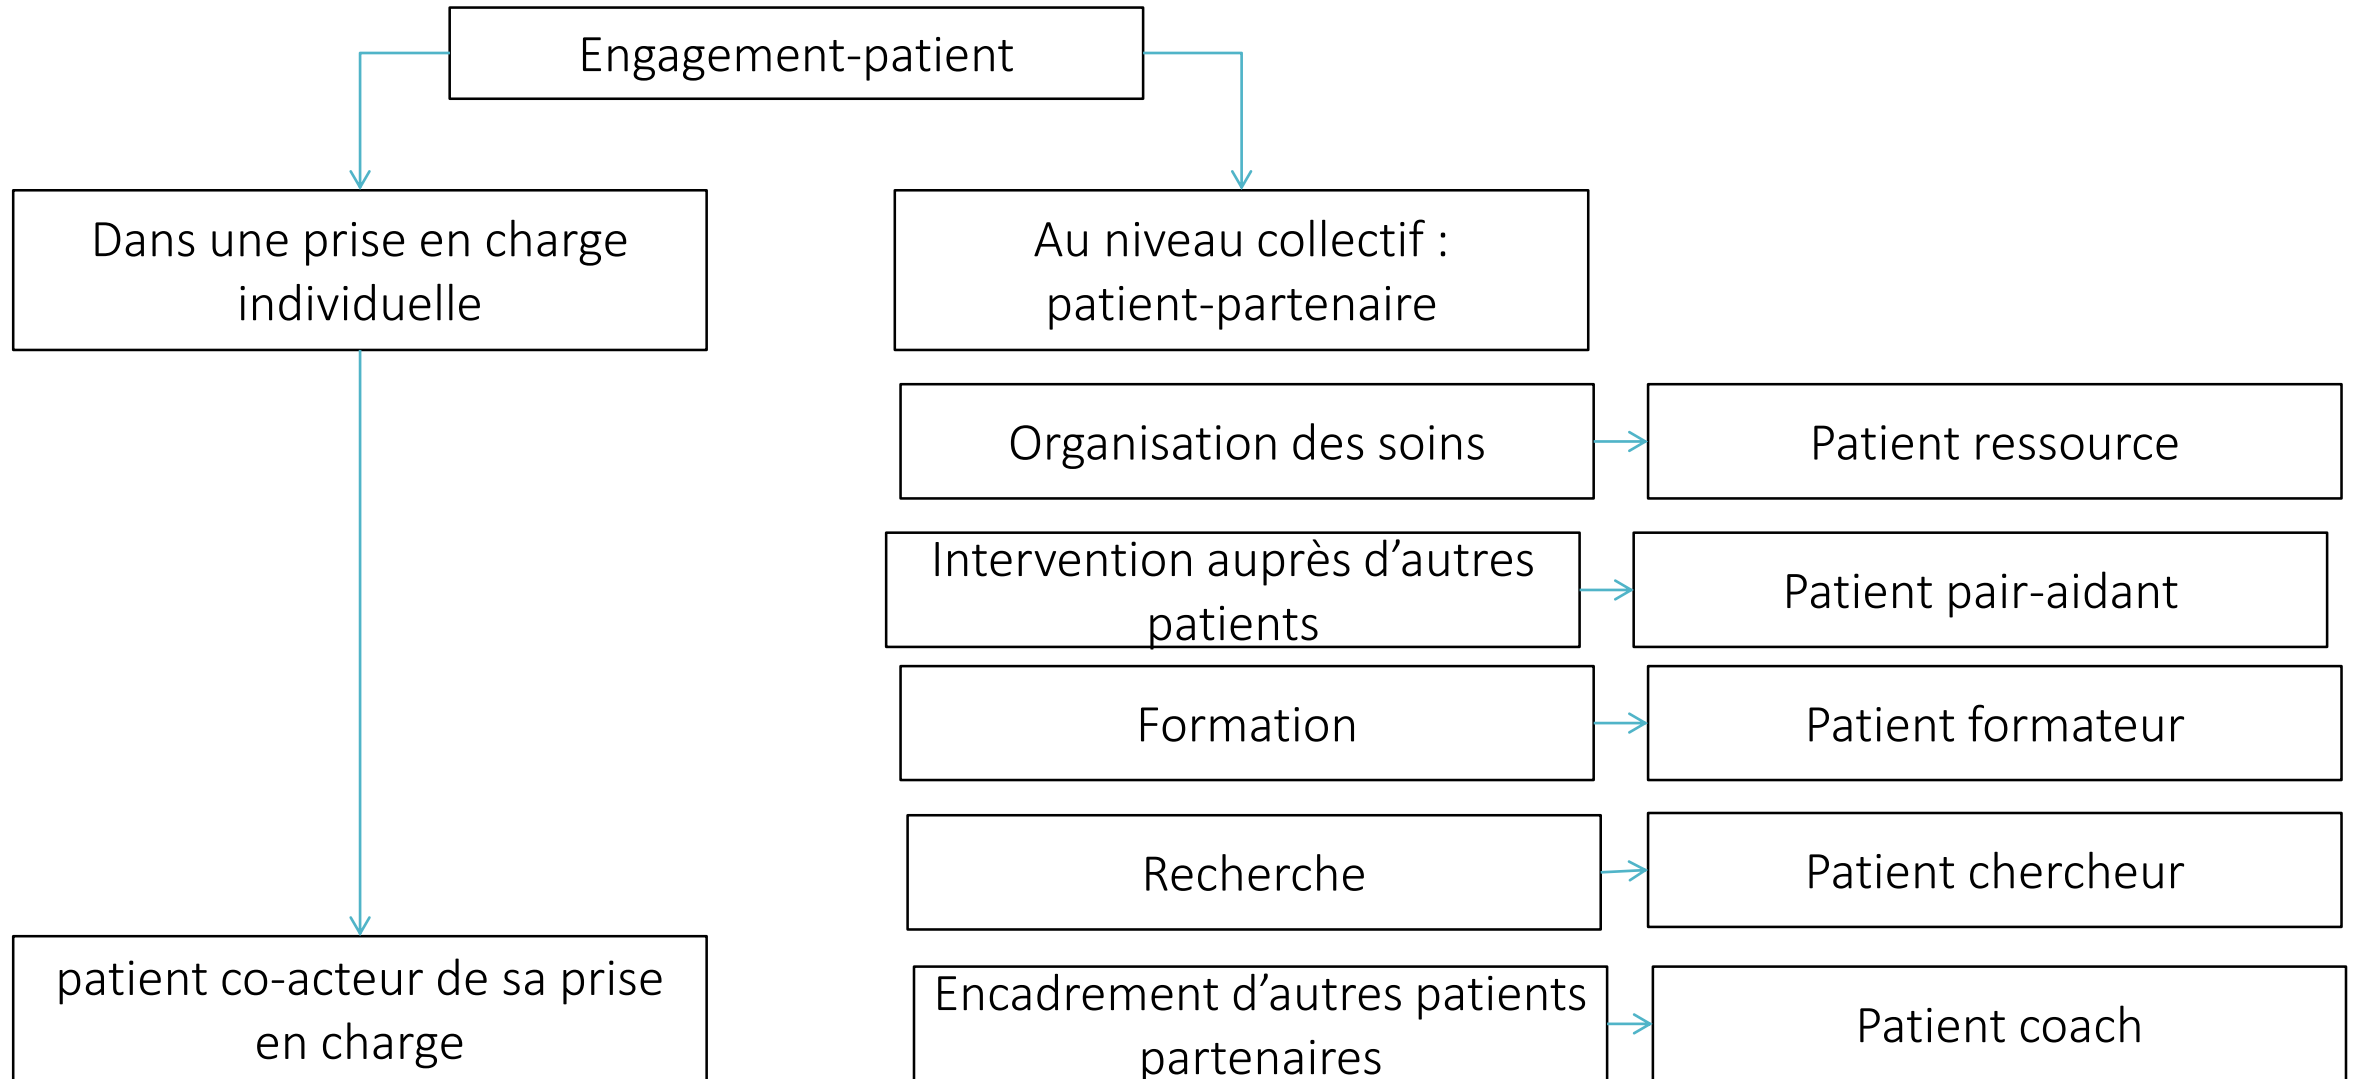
Engagement-patient

Dans une prise en charge individuelle

patient co-acteur de sa prise en charge

Au niveau collectif : patient-partenaire

Organisation des soins

Patient ressource

Intervention auprès d'autres patients

Patient pair-aidant

Formation

Patient formateur

Recherche

Patient chercheur

Encadrement d'autres patients partenaires

Patient coach